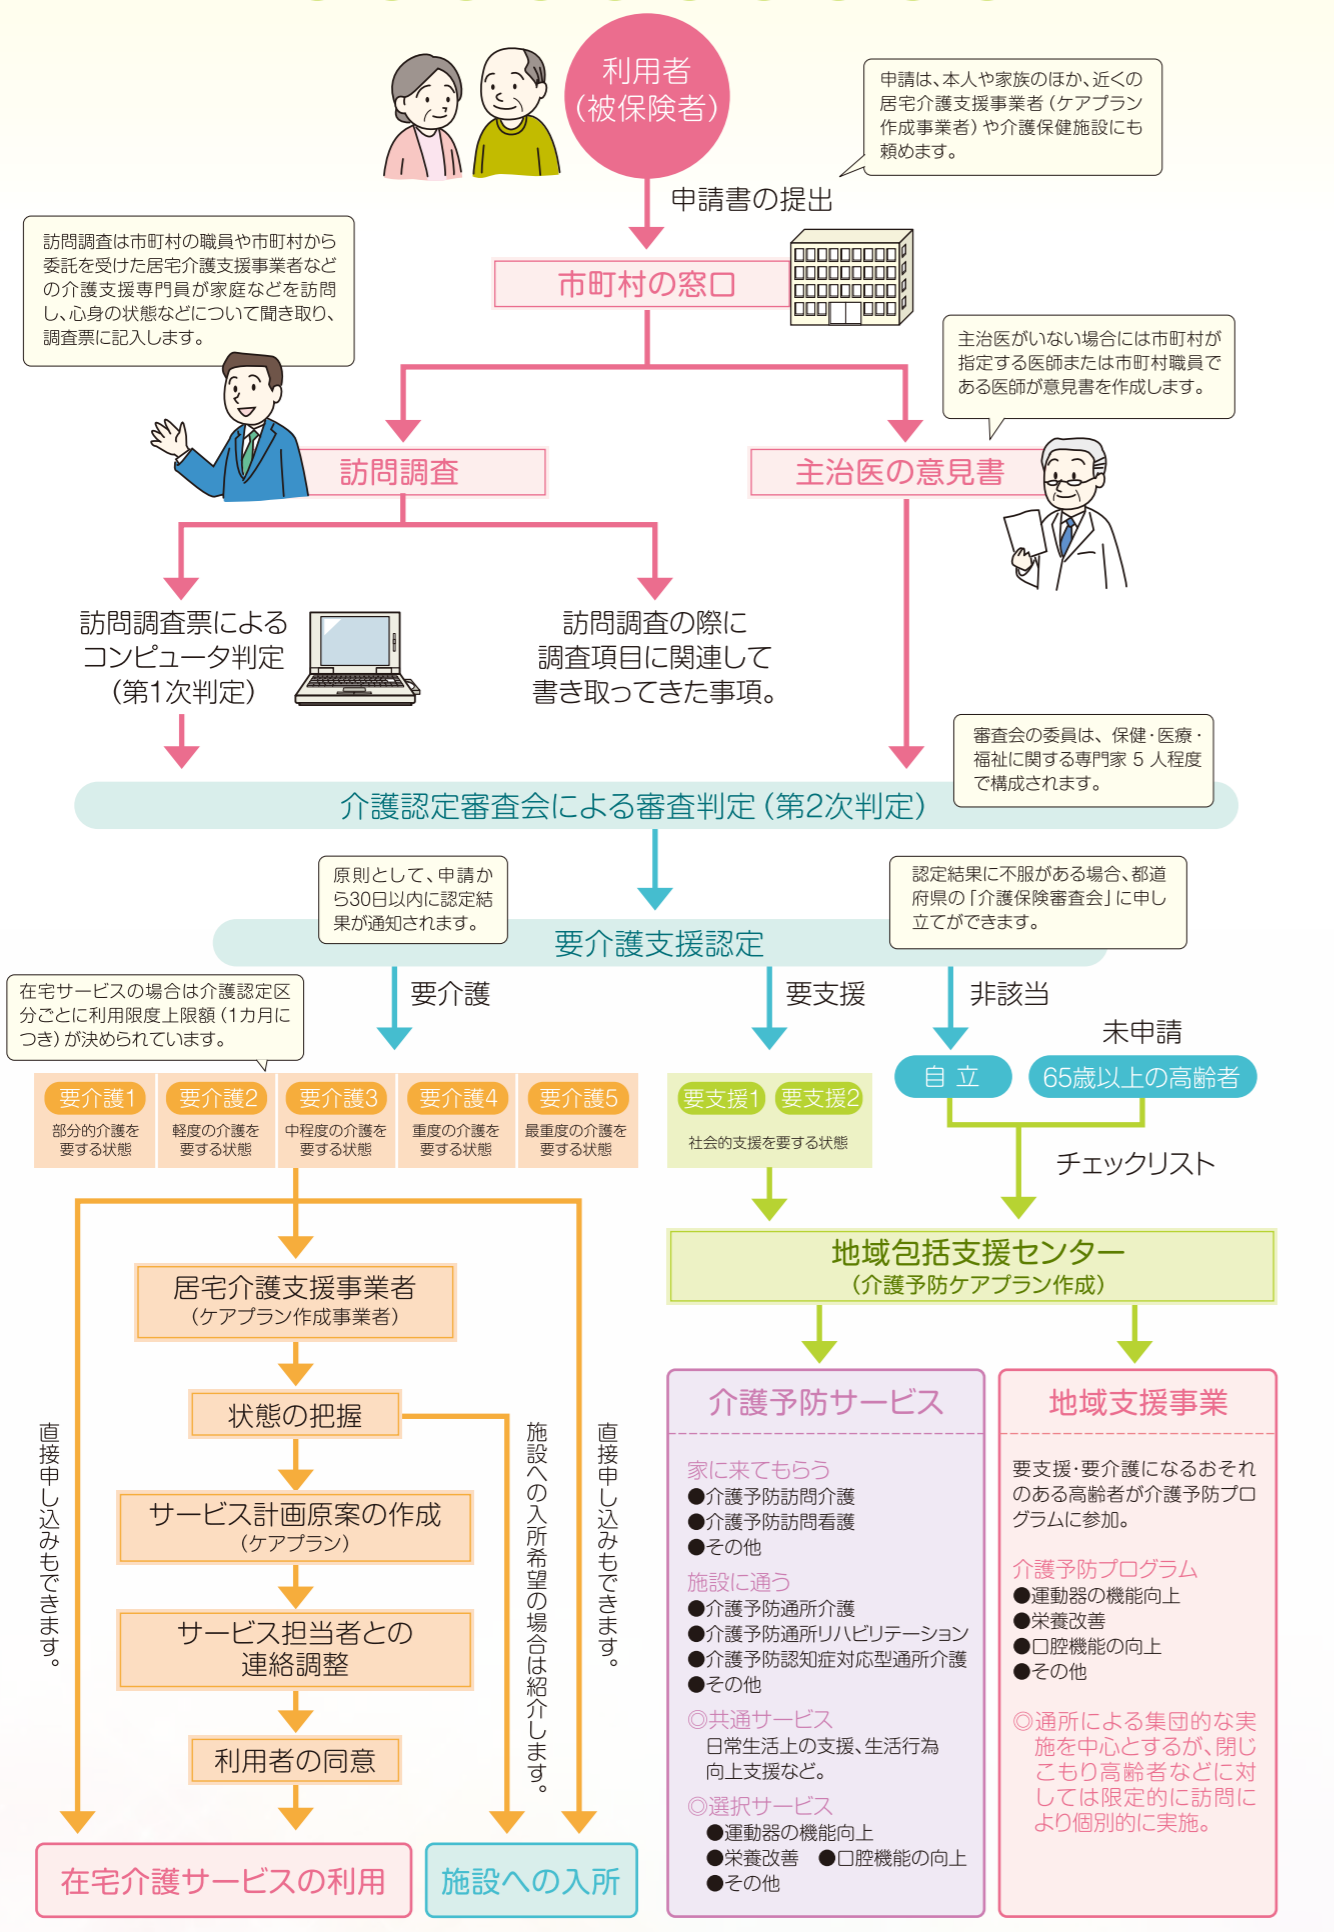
利用者
(被保険者)

申請は、本人や家族のほか、近くの居宅介護支援事業者(ケアプラン作成事業者)や介護保健施設にも頼めます。

申請書の提出

訪問調査は市町村の職員や市町村から委託を受けた居宅介護支援事業者などの介護支援専門員が家庭などを訪問し、心身の状態などについて聞き取り、調査票に記入します。

市町村の窓口

主治医がいない場合には市町村が指定する医師または市町村職員である医師が意見書を作成します。

訪問調査

主治医の意見書

訪問調査票による
コンピュータ判定
(第1次判定)

訪問調査の際に
調査項目に関連して
書き取ってきた事項。

審査会の委員は、保健・医療・福祉に関する専門家 5 人程度で構成されます。

介護認定審査会による審査判定(第2次判定)

原則として、申請から30日以内に認定結果が通知されます。

認定結果に不服がある場合、都道府県の「介護保険審査会」に申し立てができます。

要介護支援認定

在宅サービスの場合は介護認定区分ごとに利用限度上限額(1カ月につき)が決められています。

要介護

要支援

非該当

未申請

自 立

65歳以上の高齢者

| 要介護1 | 要介護2 | 要介護3 | 要介護4 | 要介護5 |
|---|---|---|---|---|
| 部分的介護を要する状態 | 軽度の介護を要する状態 | 中程度の介護を要する状態 | 重度の介護を要する状態 | 最重度の介護を要する状態 |

要支援1 要支援2
社会的支援を要する状態

チェックリスト

地域包括支援センター
(介護予防ケアプラン作成)

居宅介護支援事業者
(ケアプラン作成事業者)

状態の把握

サービス計画原案の作成
(ケアプラン)

サービス担当者との
連絡調整

利用者の同意

直接申し込みもできます。

施設への入所希望の場合は紹介します。

直接申し込みもできます。

在宅介護サービスの利用

施設への入所

介護予防サービス

家に来てもらう
●介護予防訪問介護
●介護予防訪問看護
●その他
施設に通う
●介護予防通所介護
●介護予防通所リハビリテーション
●介護予防認知症対応型通所介護
●その他
◎共通サービス
日常生活上の支援、生活行為向上支援など。
◎選択サービス
●運動器の機能向上
●栄養改善 ●口腔機能の向上
●その他

地域支援事業

要支援・要介護になるおそれのある高齢者が介護予防プログラムに参加。

介護予防プログラム
●運動器の機能向上
●栄養改善
●口腔機能の向上
●その他

◎通所による集団的な実施を中心とするが、閉じこもり高齢者などに対しては限定的に訪問により個別的に実施。